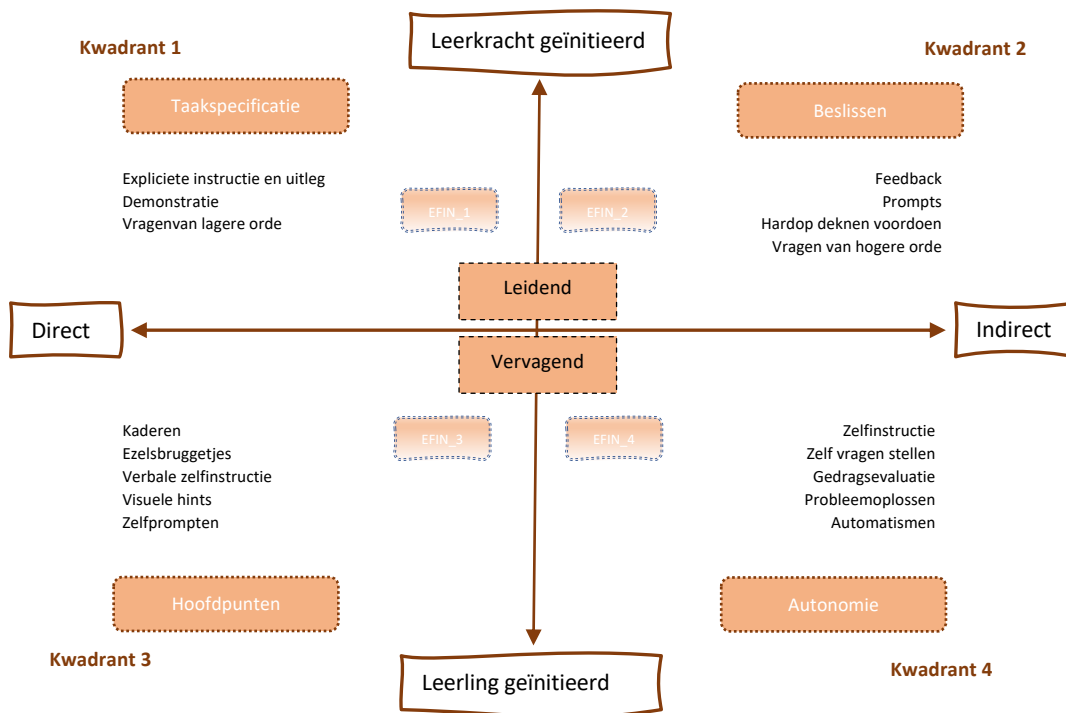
Kwadrant 1

Leerkracht geïnitieerd

Kwadrant 2

Taakspecificatie

Beslissen

Expliciete instructie en uitleg
Demonstratie
Vragenvan lagere orde

EFIN_1

EFIN_2

Feedback
Prompts
Hardop deknen voordoen
Vragen van hogere orde

Leidend

Direct

Indirect

Vervagend

Kaderen
Ezelsbruggetjes
Verbale zelfinstructie
Visuele hints
Zelfprompten

EFIN_3

EFIN_4

Zelfinstructie
Zelf vragen stellen
Gedragsevaluatie
Probleemoplossen
Automatismen

Hoofdpunten

Autonomie

Kwadrant 3

Leerling geïnitieerd

Kwadrant 4